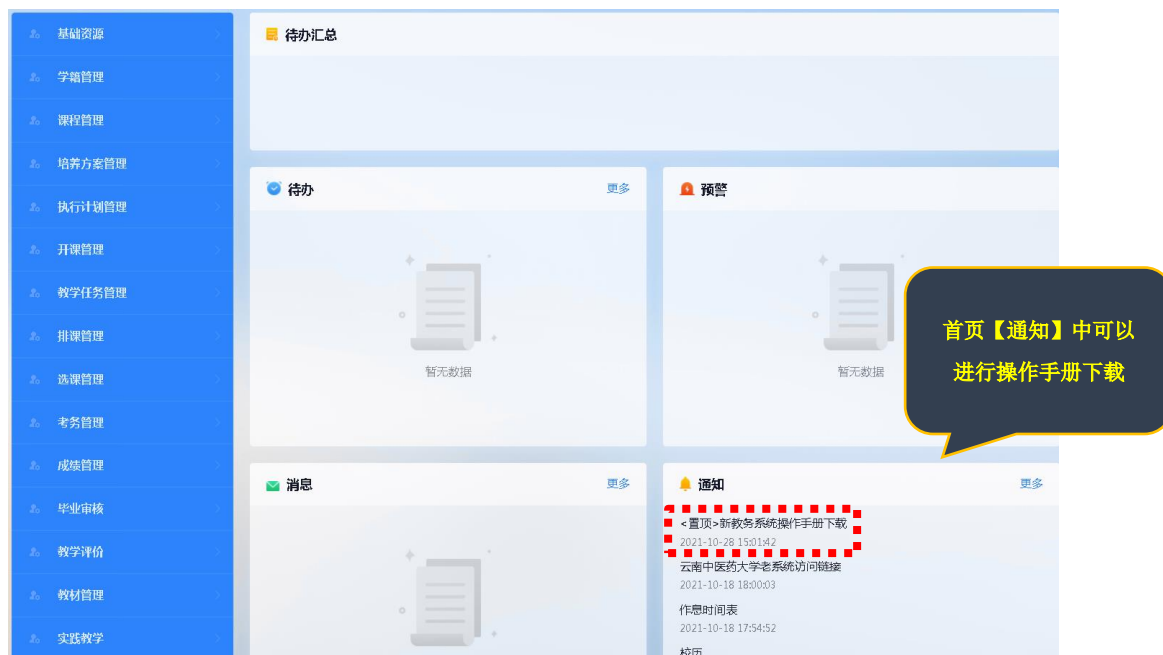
基础资源
学籍管理
课程管理
培养方案管理
执行计划管理
开课管理
教学任务管理
排课管理
选课管理
考务管理
成绩管理
毕业审核
教学评价
教材管理
实践教学

待办汇总

待办
更多
暂无数据

预警
暂无数据

首页【通知】中可以进行操作手册下载

消息
更多

通知
更多
<置顶>新教务系统操作手册下载
2021-10-28 15:01:42
云南中医药大学老系统访问链接
2021-10-18 18:00:03
作息时间表
2021-10-18 17:54:52
校历